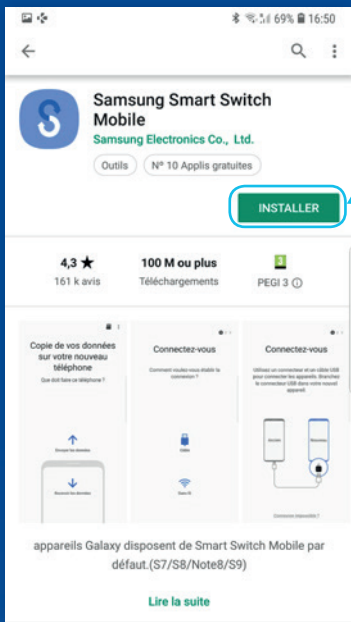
69% 16:50

Samsung Smart Switch Mobile
Samsung Electronics Co., Ltd.

Outils
N° 10 Applis gratuites

INSTALLER

4,3 ★
161 k avis

100 M ou plus
Téléchargements

3
PEGI 3 ⓘ

Copie de vos données sur votre nouveau téléphone
Que doit faire ce téléphone ?
Envoyer les données
Recevoir les données

Connectez-vous
Comment voulez-vous établir la connexion ?
Câble
Sans fil

Connectez-vous
Utilisez un connecteur et un câble USB pour connecter les appareils. Branchez le connecteur USB dans votre nouvel appareil.
Ancien
Nouveau
Connexion impossible ?

appareils Galaxy disposent de Smart Switch Mobile par défaut.(S7/S8/Note8/S9)

Lire la suite